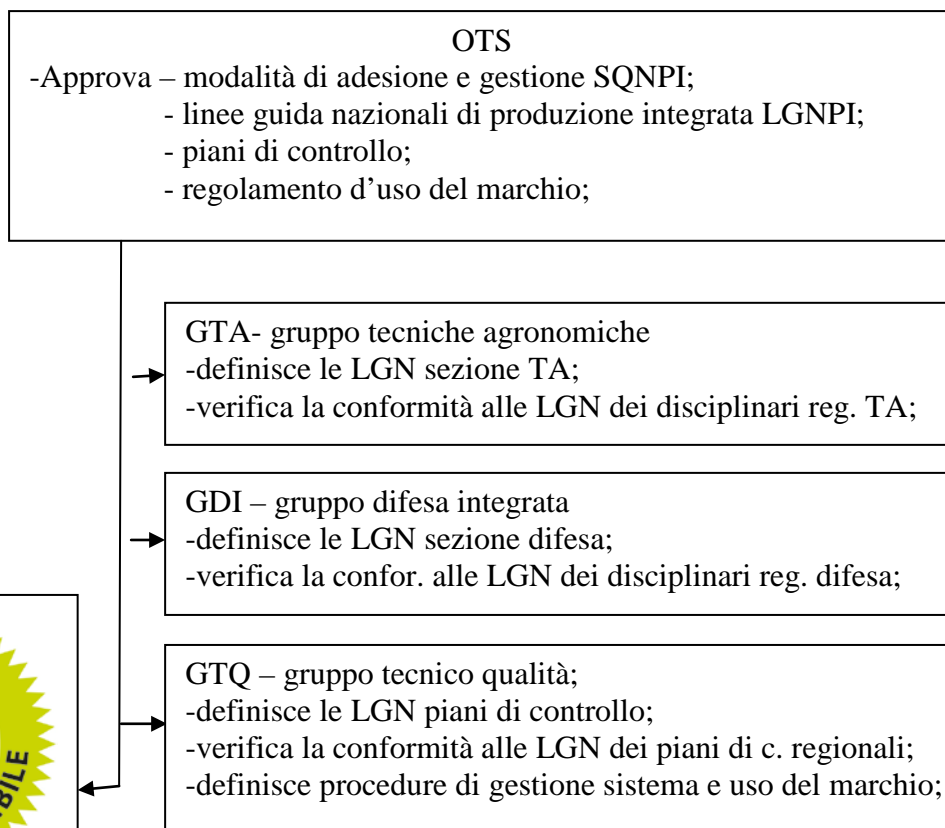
OTS
-Approva – modalità di adesione e gestione SQNPI;
- linee guida nazionali di produzione integrata LGNPI;
- piani di controllo;
- regolamento d'uso del marchio;

GTA- gruppo tecniche agronomiche
-definisce le LGN sezione TA;
-verifica la conformità alle LGN dei disciplinari reg. TA;

GDI – gruppo difesa integrata
-definisce le LGN sezione difesa;
-verifica la confor. alle LGN dei disciplinari reg. difesa;

GTQ – gruppo tecnico qualità;
-definisce le LGN piani di controllo;
-verifica la conformità alle LGN dei piani di c. regionali;
-definisce procedure di gestione sistema e uso del marchio;

BILE